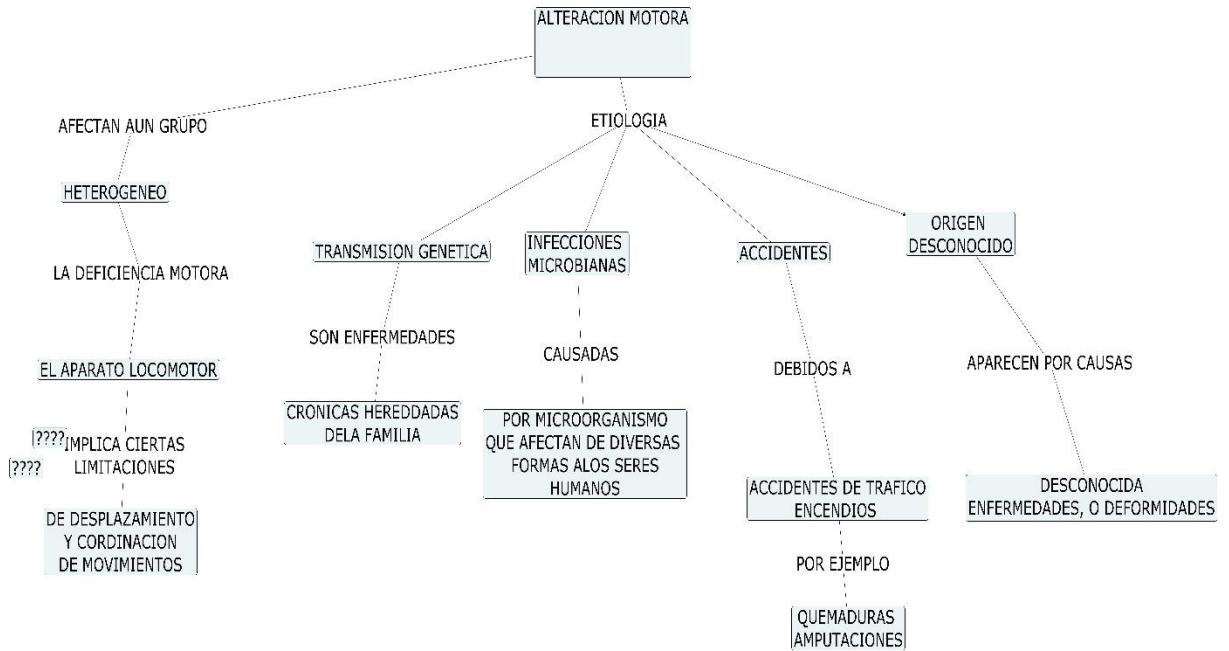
ALTERACION MOTORA

AFECTAN AUN GRUPO

HETEROGENEO

LA DEFICIENCIA MOTORA

EL APARATO LOCOMOTOR

????

????

IMPLICA CIERTAS LIMITACIONES

DE DESPLAZAMIENTO Y CORDINACION DE MOVIMIENTOS

ETIOLOGIA

TRANSMISION GENETICA

SON ENFERMEDADES

CRONICAS HEREDDADAS DELA FAMILIA

INFECCIONES MICROBIANAS

CAUSADAS

POR MICROORGANISMO QUE AFECTAN DE DIVERSAS FORMAS ALOS SERES HUMANOS

ACCIDENTES

DEBIDOS A

ACCIDENTES DE TRAFICO ENCENDIOS

POR EJEMPLO

QUEMADURAS AMPUTACIONES

ORIGEN DESCONOCIDO

APARECEN POR CAUSAS

DESCONOCIDA ENFERMEDADES, O DEFORMIDADES